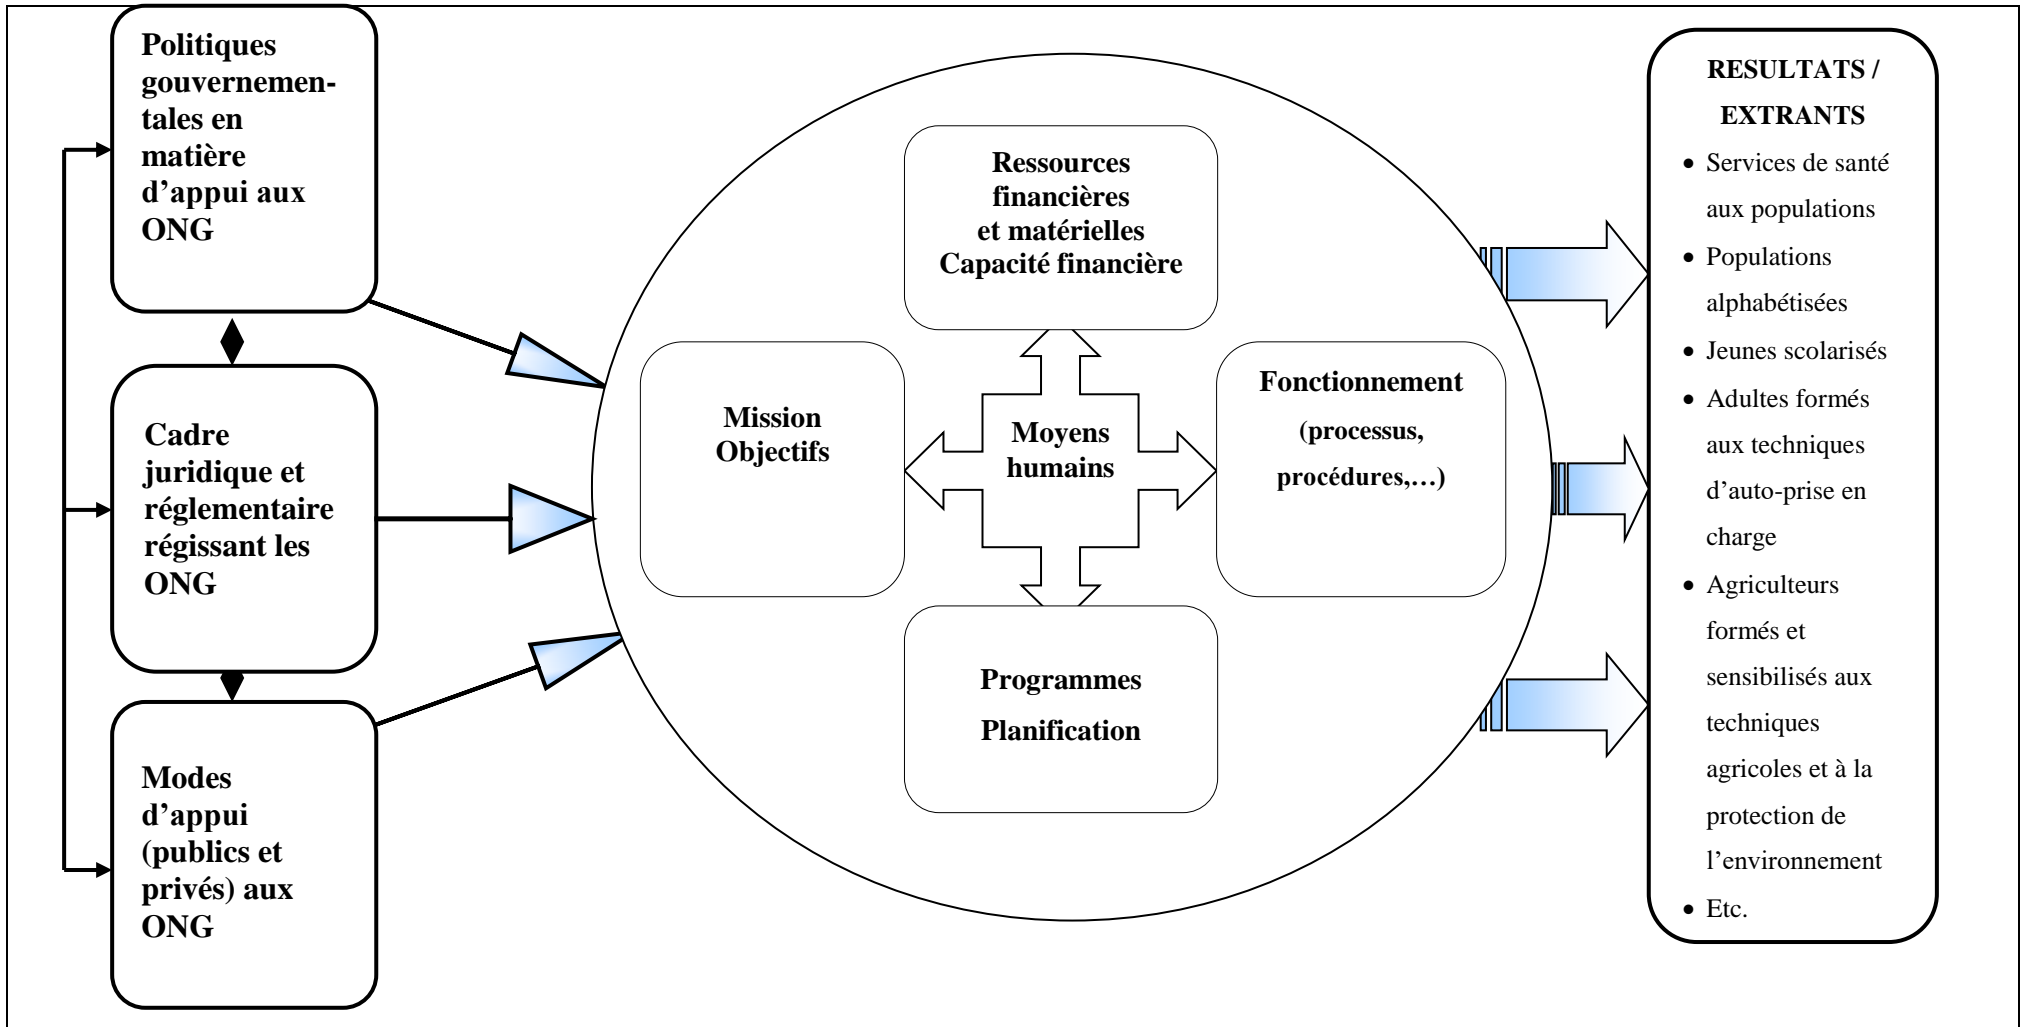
Politiques gouvernementales en matière d'appui aux ONG

Cadre juridique et réglementaire régissant les ONG

Modes d'appui (publics et privés) aux ONG

Ressources financières et matérielles Capacité financière

Mission Objectifs

Moyens humains

Fonctionnement (processus, procédures,…)

Programmes Planification

RESULTATS / EXTRANTS

- Services de santé aux populations
- Populations alphabétisées
- Jeunes scolarisés
- Adultes formés aux techniques d'auto-prise en charge
- Agriculteurs formés et sensibilisés aux techniques agricoles et à la protection de l'environnement
- Etc.